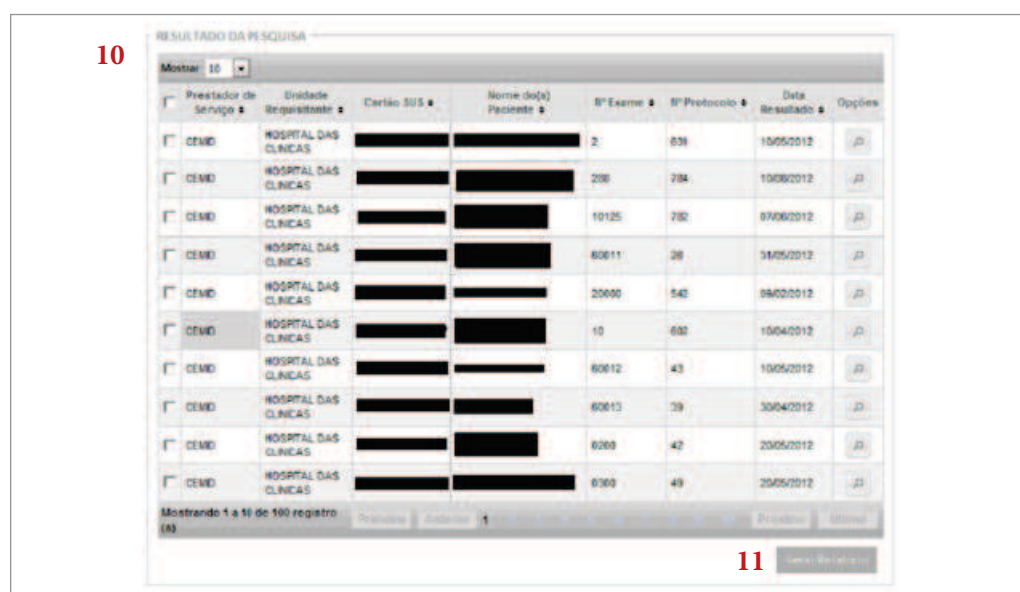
10

RESULTADO DA PESQUISA

Mostrar 10

| | Prestador de Serviço | Unidade Requisitante | Cartão SUS | Nome do(s) Paciente | Nº Exame | Nº Protocolo | Data Resultado | Opções |
|---|---|---|---|---|---|---|---|---|
| | CEMD | HOSPITAL DAS CLINICAS | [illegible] | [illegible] | 2 | 639 | 10/05/2012 | |
| | CEMD | HOSPITAL DAS CLINICAS | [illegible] | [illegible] | 298 | 784 | 10/08/2012 | |
| | CEMD | HOSPITAL DAS CLINICAS | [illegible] | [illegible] | 10125 | 782 | 07/08/2012 | |
| | CEMD | HOSPITAL DAS CLINICAS | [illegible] | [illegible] | 60011 | 28 | 31/05/2012 | |
| | CEMD | HOSPITAL DAS CLINICAS | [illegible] | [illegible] | 20600 | 542 | 09/02/2012 | |
| | CEMD | HOSPITAL DAS CLINICAS | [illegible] | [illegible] | 10 | 602 | 10/04/2012 | |
| | CEMD | HOSPITAL DAS CLINICAS | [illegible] | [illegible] | 60012 | 43 | 10/05/2012 | |
| | CEMD | HOSPITAL DAS CLINICAS | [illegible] | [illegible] | 60013 | 39 | 30/04/2012 | |
| | CEMD | HOSPITAL DAS CLINICAS | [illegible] | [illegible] | 0200 | 42 | 20/05/2012 | |
| | CEMD | HOSPITAL DAS CLINICAS | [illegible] | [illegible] | 0300 | 49 | 20/05/2012 | |

Mostrando 1 a 10 de 100 registro (s)

Primeiro Anterior 1 Próximo Último

11 Gerar Relatório